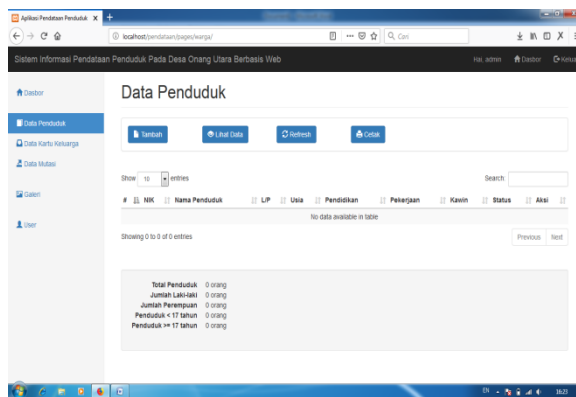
Aplikasi Pendataan Penduduk ×

localhost/pendataan/pages/warga/

Q Cari

Sistem Informasi Pendataan Penduduk Pada Desa Onang Utara Berbasis Web

Hai, admin  Dasbor  Keluar

Dasbor

Data Penduduk

Data Kartu Keluarga

Data Mutasi

Galeri

User

Data Penduduk

Tambah  Lihat Data  Refresh  Cetak

Show 10 entries

Search:

| # | NIK | Nama Penduduk | L/P | Usia | Pendidikan | Pekerjaan | Kawin | Status | Aksi |
|---|---|---|---|---|---|---|---|---|---|
| No data available in table | | | | | | | | | |

Showing 0 to 0 of 0 entries

Previous Next

Total Penduduk 0 orang
Jumlah Laki-laki 0 orang
Jumlah Perempuan 0 orang
Penduduk < 17 tahun 0 orang
Penduduk >= 17 tahun 0 orang

EN 16:23